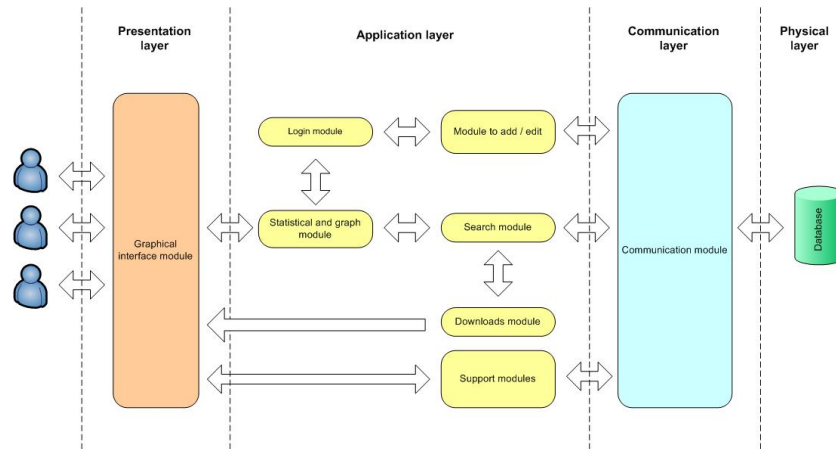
Presentation layer

Application layer

Communication layer

Physical layer

Graphical interface module

Login module

Module to add / edit

Statistical and graph module

Search module

Downloads module

Support modules

Communication module

Database